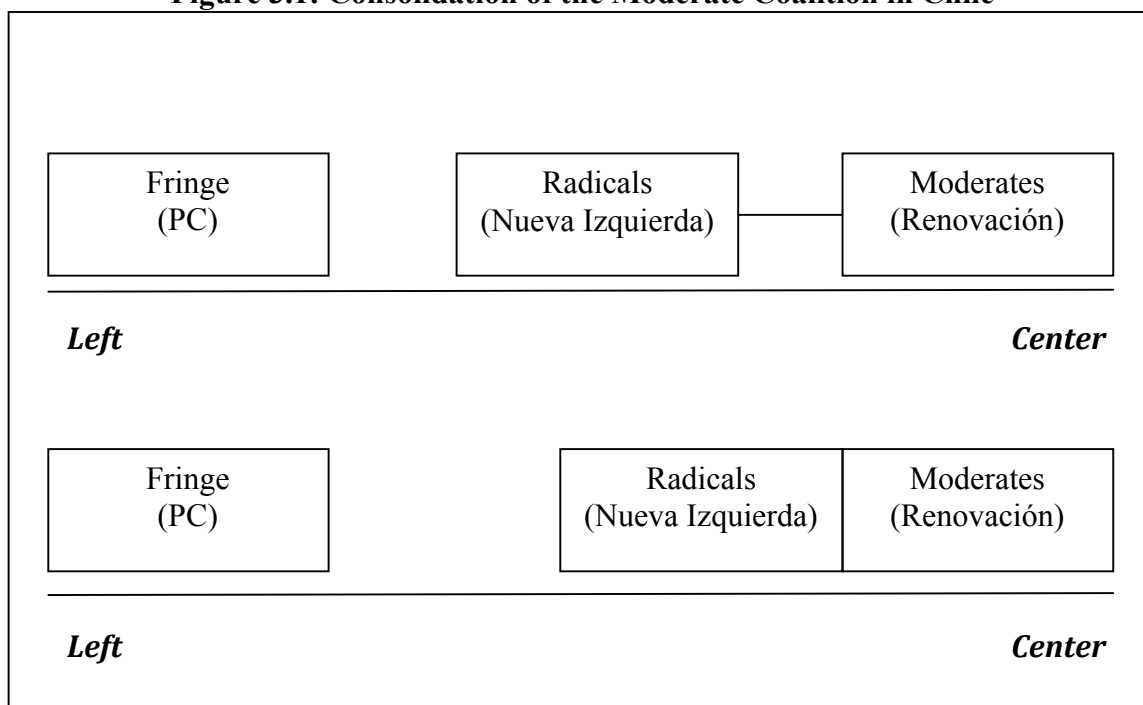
Figure 3.1: Consolidation of the Moderate Coalition in Chile

Fringe
(PC)

Radicals
(Nueva Izquierda)

Moderates
(Renovación)

Left

Center

Fringe
(PC)

Radicals
(Nueva Izquierda)

Moderates
(Renovación)

Left

Center